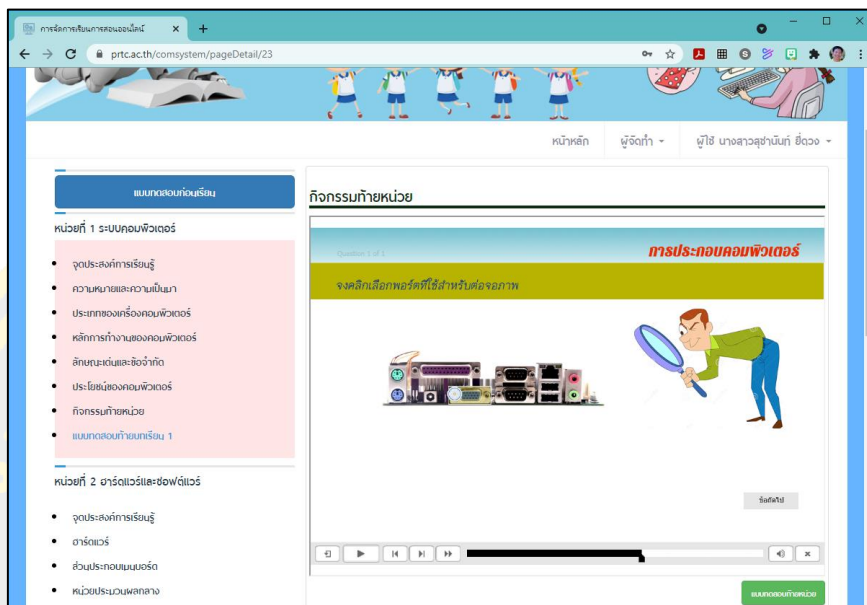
การจัดการเรียนการสอนออนไลน์

prtc.ac.th/comsystem/pageDetail/23

หน้าหลัก

ผู้จัดทำ

ผู้ใช้ นางสาวสุชานันท์ ยี่ดวง

แบบทดสอบก่อนเรียน

หน่วยที่ 1 ระบบคอมพิวเตอร์

- จุดประสงค์การเรียนรู้
- ความหมายและความเป็นมา
- ประเภทของเครื่องคอมพิวเตอร์
- หลักการทำงานของคอมพิวเตอร์
- ลักษณะเด่นและข้อจำกัด
- ประโยชน์ของคอมพิวเตอร์
- กิจกรรมท้ายหน่วย
- แบบทดสอบท้ายบทเรียน 1

หน่วยที่ 2 ฮาร์ดแวร์และซอฟต์แวร์

- จุดประสงค์การเรียนรู้
- ฮาร์ดแวร์
- ส่วนประกอบเมนบอร์ด
- หน่วยประมวลผลกลาง

กิจกรรมท้ายหน่วย

Question 1 of 1

การประกอบคอมพิวเตอร์

จงคลิกเลือกพอร์ตที่ใช้สำหรับต่อจอภาพ

ข้อถัดไป

แบบทดสอบท้ายหน่วย